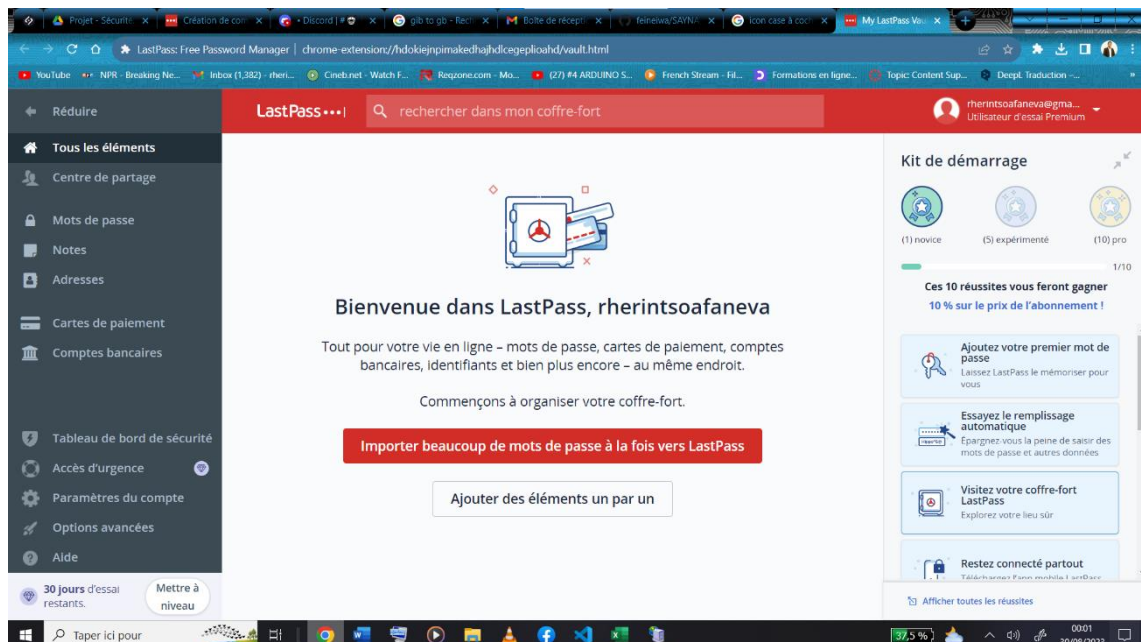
Projet - Sécurité | Création de con | • Discord | # | gib to gb - Rech | M Boîte de récepti | feinelwa/SAYNA | icon case à coch | My LastPass Vau

LastPass: Free Password Manager | chrome-extension://hdokiejnpimakedhajhdlcegeplioahd/vault.html

YouTube | NPR - Breaking Ne... | Inbox (1,382) - rheri... | Cineb.net - Watch F... | Reqzone.com - Mo... | (27) #4 ARDUINO S... | French Stream - Fil... | Formations en ligne... | Topic: Content Sup... | DeepL Traduction -...

Réduire

LastPass•••|

rechercher dans mon coffre-fort

rherintsoafaneva@gma...
Utilisateur d'essai Premium

Tous les éléments

Centre de partage

Mots de passe

Notes

Adresses

Cartes de paiement

Comptes bancaires

Tableau de bord de sécurité

Accès d'urgence

Paramètres du compte

Options avancées

Aide

30 jours d'essai restants.

Mettre à niveau

Bienvenue dans LastPass, rherintsoafaneva

Tout pour votre vie en ligne – mots de passe, cartes de paiement, comptes bancaires, identifiants et bien plus encore – au même endroit.

Commençons à organiser votre coffre-fort.

Importer beaucoup de mots de passe à la fois vers LastPass

Ajouter des éléments un par un

Kit de démarrage

(1) novice

(5) expérimenté

(10) pro

1/10

Ces 10 réussites vous feront gagner
10 % sur le prix de l'abonnement !

Ajoutez votre premier mot de passe
Laissez LastPass le mémoriser pour vous

Essayez le remplissage automatique
Épargnez-vous la peine de saisir des mots de passe et autres données

Visitez votre coffre-fort LastPass
Explorez votre lieu sûr

Restez connecté partout
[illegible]

Afficher toutes les réussites

Taper ici pour

37,5 %

00:01
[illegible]